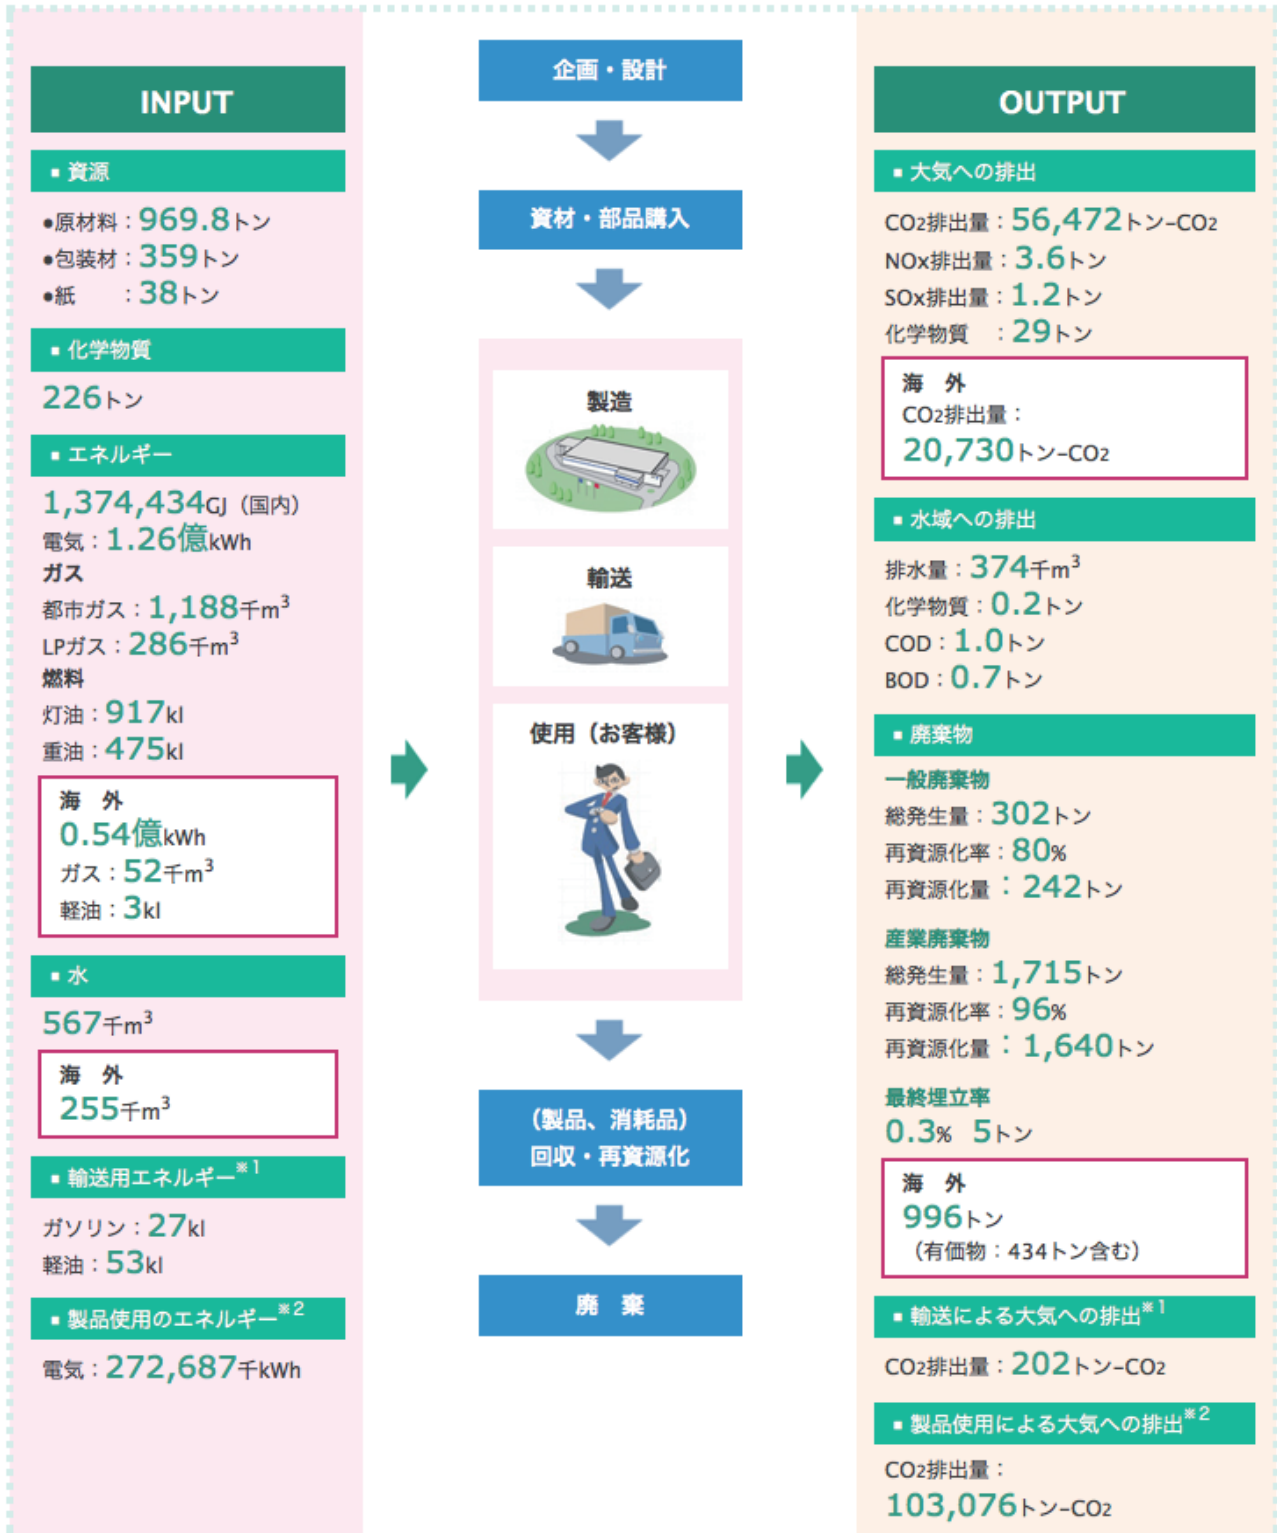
INPUT

▪ 資源

●原材料：969.8トン
●包装材：359トン
●紙　：38トン

▪ 化学物質

226トン

▪ エネルギー

1,374,434GJ（国内）
電気：1.26億kWh
ガス
都市ガス：1,188千$m^3$
LPガス：286千$m^3$
燃料
灯油：917kl
重油：475kl

海　外
0.54億kWh
ガス：52千$m^3$
軽油：3kl

▪ 水

567千$m^3$

海　外
255千$m^3$

▪ 輸送用エネルギー※1

ガソリン：27kl
軽油：53kl

▪ 製品使用のエネルギー※2

電気：272,687千kWh

企画・設計

資材・部品購入

製造

輸送

使用（お客様）

（製品、消耗品）
回収・再資源化

廃　棄

OUTPUT

▪ 大気への排出

$CO_2$排出量：56,472トン-$CO_2$
NOx排出量：3.6トン
SOx排出量：1.2トン
化学物質　：29トン

海　外
$CO_2$排出量：
20,730トン-$CO_2$

▪ 水域への排出

排水量：374千$m^3$
化学物質：0.2トン
COD：1.0トン
BOD：0.7トン

▪ 廃棄物

一般廃棄物
総発生量：302トン
再資源化率：80%
再資源化量：242トン

産業廃棄物
総発生量：1,715トン
再資源化率：96%
再資源化量：1,640トン

最終埋立率
0.3%　5トン

海　外
996トン
（有価物：434トン含む）

▪ 輸送による大気への排出※1

$CO_2$排出量：202トン-$CO_2$

▪ 製品使用による大気への排出※2

$CO_2$排出量：
103,076トン-$CO_2$